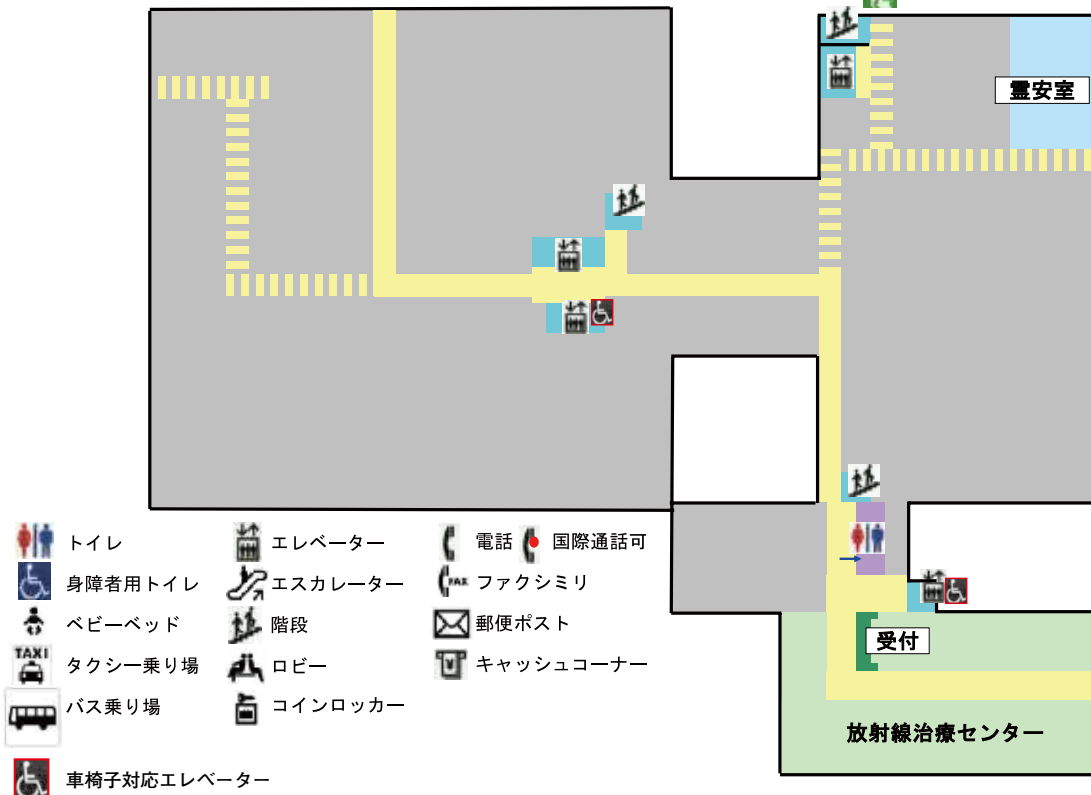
霊安室

受付

放射線治療センター

トイレ
身障者用トイレ
ベビーベッド
TAXI タクシー乗り場
バス乗り場
車椅子対応エレベーター

エレベーター
エスカレーター
階段
ロビー
コインロッカー

電話
国際通話可
FAX ファクシミリ
郵便ポスト
キャッシュコーナー